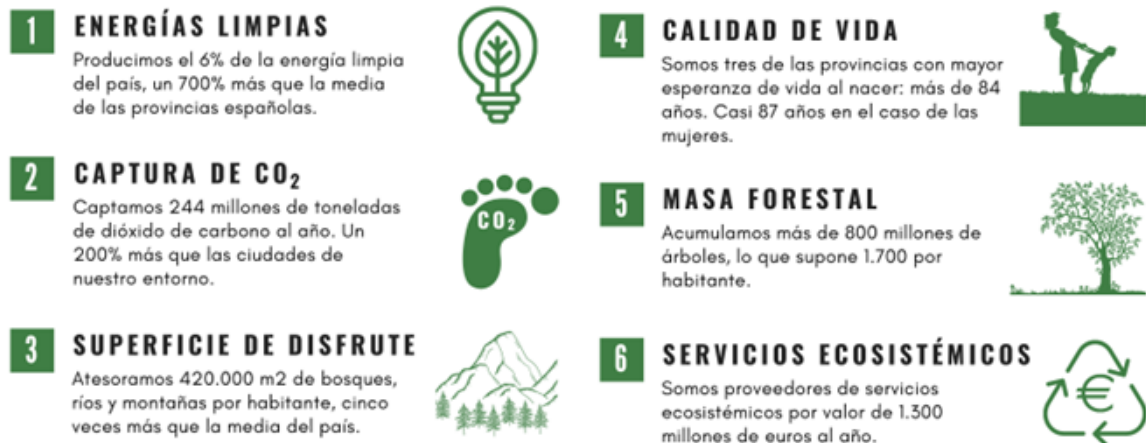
1 ENERGÍAS LIMPIAS

Producimos el 6% de la energía limpia del país, un 700% más que la media de las provincias españolas.

2 CAPTURA DE $CO_2$

Captamos 244 millones de toneladas de dióxido de carbono al año. Un 200% más que las ciudades de nuestro entorno.

$CO_2$

3 SUPERFICIE DE DISFRUTE

Atesoramos 420.000 m2 de bosques, ríos y montañas por habitante, cinco veces más que la media del país.

4 CALIDAD DE VIDA

Somos tres de las provincias con mayor esperanza de vida al nacer: más de 84 años. Casi 87 años en el caso de las mujeres.

5 MASA FORESTAL

Acumulamos más de 800 millones de árboles, lo que supone 1.700 por habitante.

6 SERVICIOS ECOSISTÉMICOS

Somos proveedores de servicios ecosistémicos por valor de 1.300 millones de euros al año.

€